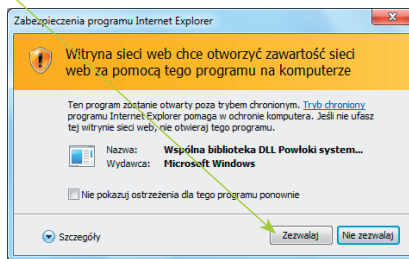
Zabezpieczenia programu Internet Explorer

Witryna sieci web chce otworzyć zawartość sieci web za pomocą tego programu na komputerze

Ten program zostanie otwarty poza trybem chronionym. Tryb chroniony programu Internet Explorer pomaga w ochronie komputera. Jeśli nie ufasz tej witrynie sieci web, nie otwieraj tego programu.

Nazwa: Wspólna biblioteka DLL Powłoki system...
Wydawca: Microsoft Windows

Nie pokazuj ostrzeżenia dla tego programu ponownie

Szczegóły

Zezwalaj

Nie zezwalaj